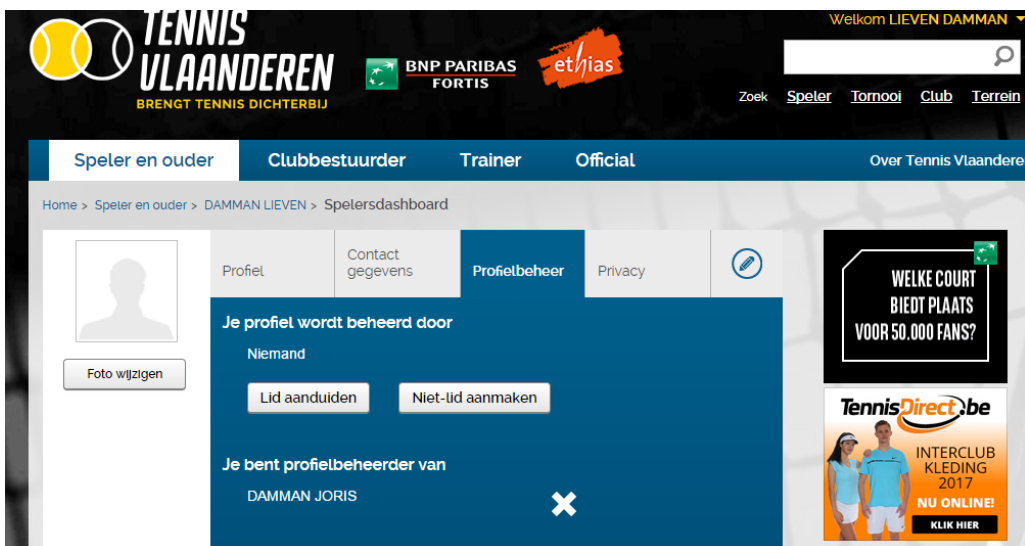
TENNIS VLAANDEREN
BRENGT TENNIS DICHTERBIJ

BNP PARIBAS FORTIS

ethias

Welkom LIEVEN DAMMAN

Zoek Speler Tornooi Club Terrein

Speler en ouder Clubbestuurder Trainer Official Over Tennis Vlaandere

Home > Speler en ouder > DAMMAN LIEVEN > Spelersdashboard

Foto wijzigen

Profiel | Contact gegevens | Profielbeheer | Privacy

Je profiel wordt beheerd door

Niemand

Lid aanduiden Niet-lid aanmaken

Je bent profielbeheerder van

DAMMAN JORIS

WELKE COURT BIEDT PLAATS VOOR 50.000 FANS?

TennisDirect.be

INTERCLUB KLEDING 2017

NU ONLINE!

KLIK HIER